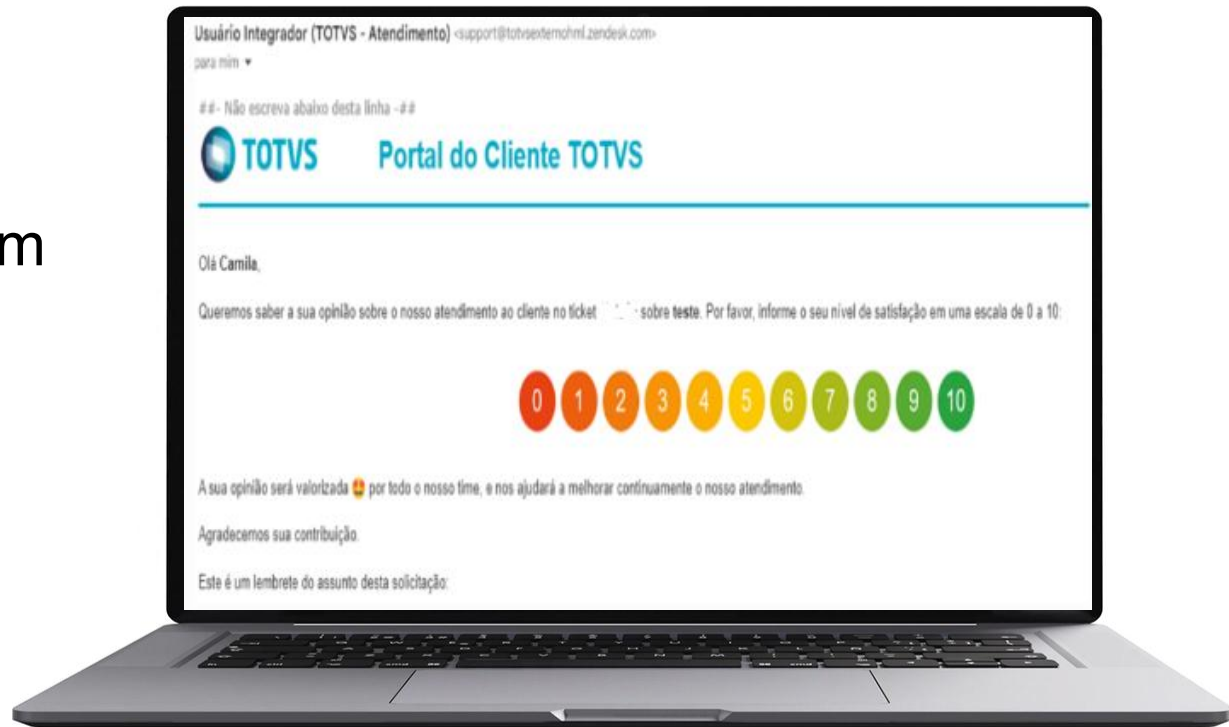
m

Usuário Integrador (TOTVS - Atendimento) <support@totvsexternohml.zendesk.com>
para mim ▾

##- Não escreva abaixo desta linha -##

TOTVS Portal do Cliente TOTVS

Olá Camila,

Queremos saber a sua opinião sobre o nosso atendimento ao cliente no ticket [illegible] sobre teste. Por favor, informe o seu nível de satisfação em uma escala de 0 a 10:

0 1 2 3 4 5 6 7 8 9 10

A sua opinião será valorizada 😍 por todo o nosso time, e nos ajudará a melhorar continuamente o nosso atendimento.

Agradecemos sua contribuição.

Este é um lembrete do assunto desta solicitação: